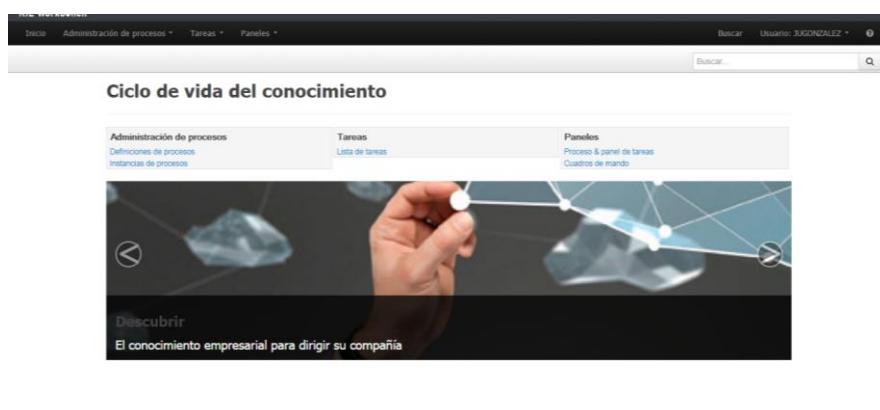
Inicio Administración de procesos ▾ Tareas ▾ Paneles ▾

Buscar Usuario: JUGONZALEZ ▾

Buscar...

Ciclo de vida del conocimiento

| Administración de procesos | Tareas | Paneles |
|---|---|---|
| Definiciones de procesos | Lista de tareas | Proceso & panel de tareas |
| Instancias de procesos | | Cuadros de mando |

Descubrir

El conocimiento empresarial para dirigir su compañía